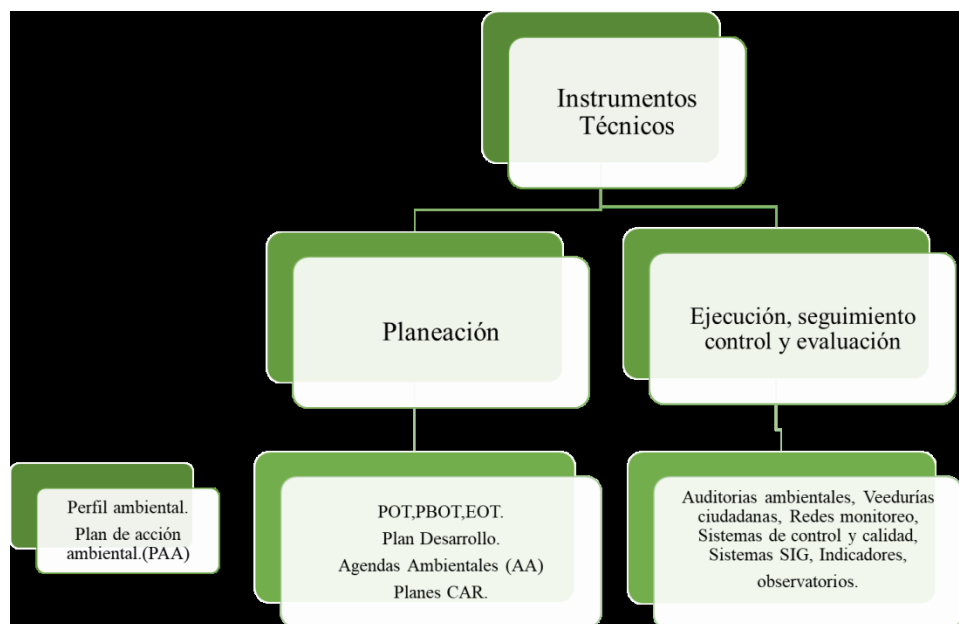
Instrumentos Técnicos

Planeación

Ejecución, seguimiento control y evaluación

Perfil ambiental.
Plan de acción ambiental.(PAA)

POT,PBOT,EOT.
Plan Desarrollo.
Agendas Ambientales (AA)
Planes CAR.

Auditorias ambientales, Veedurías ciudadanas, Redes monitoreo, Sistemas de control y calidad, Sistemas SIG, Indicadores, observatorios.